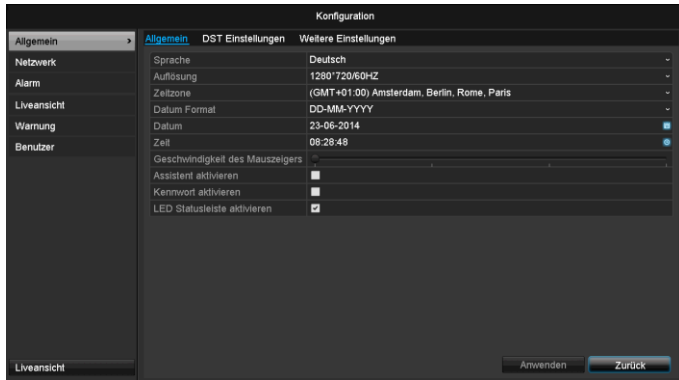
Konfiguration

Allgemein
Netzwerk
Alarm
Liveansicht
Warnung
Benutzer

Allgemein DST Einstellungen Weitere Einstellungen

| | |
|---|---|
| Sprache | Deutsch |
| Auflösung | 1280*720/60HZ |
| Zeitzone | (GMT+01:00) Amsterdam, Berlin, Rome, Paris |
| Datum Format | DD-MM-YYYY |
| Datum | 23-06-2014 |
| Zeit | 08:28:48 |
| Geschwindigkeit des Mauszeigers | |
| Assistent aktivieren | |
| Kennwort aktivieren | |
| LED Statusleiste aktivieren | |

Liveansicht

Anwenden Zurück